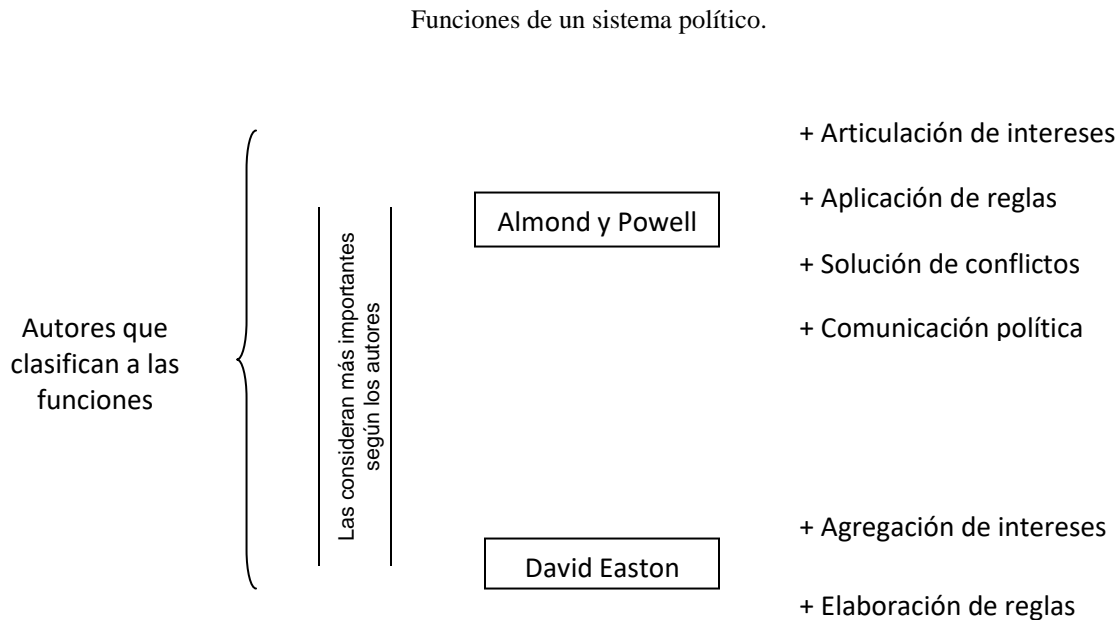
Funciones de un sistema político.

Autores que clasifican a las funciones

Las consideran más importantes según los autores

Almond y Powell

+ Articulación de intereses

+ Aplicación de reglas

+ Solución de conflictos

+ Comunicación política

David Easton

+ Agregación de intereses

+ Elaboración de reglas